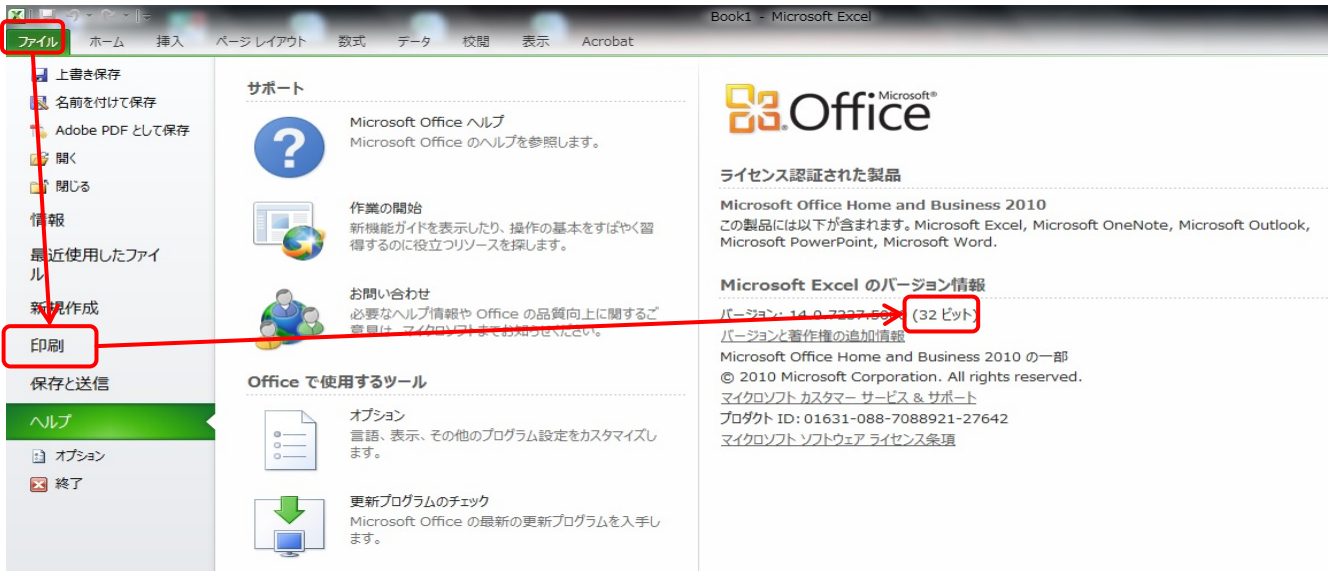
Book1 - Microsoft Excel

ファイル ホーム 挿入 ページ レイアウト 数式 データ 校閲 表示 Acrobat

上書き保存
名前を付けて保存
Adobe PDF として保存
開く
閉じる
情報
最近使用したファイル
新規作成
印刷
保存と送信
ヘルプ
オプション
終了

サポート

Microsoft Office ヘルプ
Microsoft Office のヘルプを参照します。

作業の開始
新機能ガイドを表示したり、操作の基本をすばやく習得するのに役立つリソースを探します。

お問い合わせ
必要なヘルプ情報や Office の品質向上に関するご意見は、マイクロソフトまでお知らせください。

Office で使用するツール

オプション
言語、表示、その他のプログラム設定をカスタマイズします。

更新プログラムのチェック
Microsoft Office の最新の更新プログラムを入手します。

Microsoft® Office

ライセンス認証された製品
Microsoft Office Home and Business 2010
この製品には以下が含まれます。Microsoft Excel, Microsoft OneNote, Microsoft Outlook, Microsoft PowerPoint, Microsoft Word.

Microsoft Excel のバージョン情報
バージョン: 14.0.7237.5000 (32 ビット)
バージョンと著作権の追加情報
Microsoft Office Home and Business 2010 の一部
© 2010 Microsoft Corporation. All rights reserved.
マイクロソフト カスタマー サービス & サポート
プロダクト ID: 01631-088-7088921-27642
マイクロソフト ソフトウェア ライセンス条項